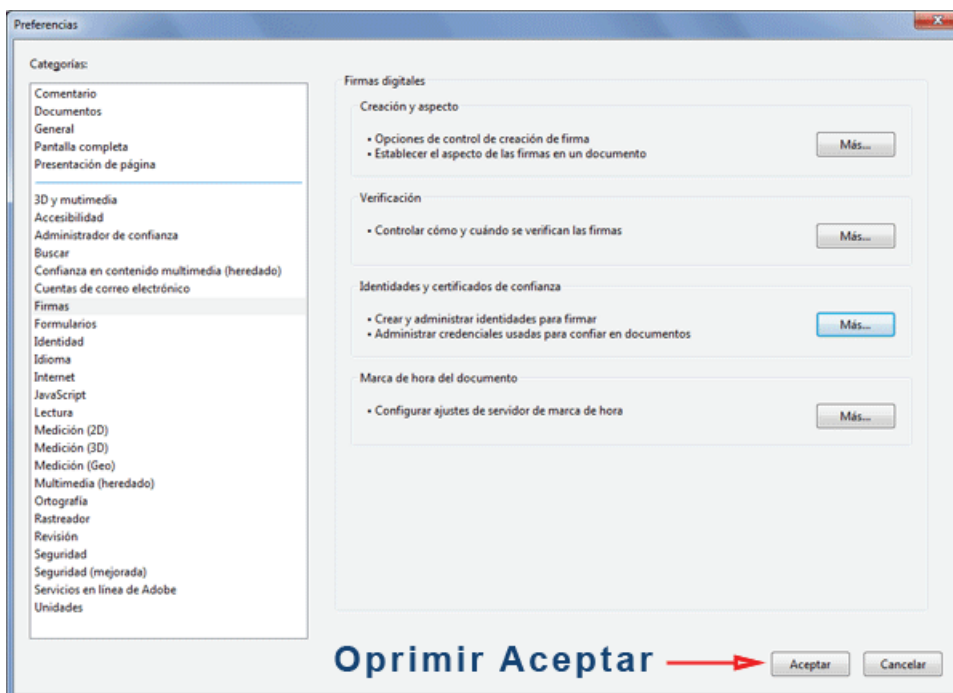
Preferencias

Categorías:

Comentario
Documentos
General
Pantalla completa
Presentación de página

3D y multimedia
Accesibilidad
Administrador de confianza
Buscar
Confianza en contenido multimedia (heredado)
Cuentas de correo electrónico
Firmas
Formularios
Identidad
Idioma
Internet
JavaScript
Lectura
Medición (2D)
Medición (3D)
Medición (Geo)
Multimedia (heredado)
Ortografía
Rastreador
Revisión
Seguridad
Seguridad (mejorada)
Servicios en línea de Adobe
Unidades

Firmas digitales

Creación y aspecto

• Opciones de control de creación de firma
• Establecer el aspecto de las firmas en un documento

Más...

Verificación

• Controlar cómo y cuándo se verifican las firmas

Más...

Identidades y certificados de confianza

• Crear y administrar identidades para firmar
• Administrar credenciales usadas para confiar en documentos

Más...

Marca de hora del documento

• Configurar ajustes de servidor de marca de hora

Más...

Oprimir Aceptar

Aceptar

Cancelar